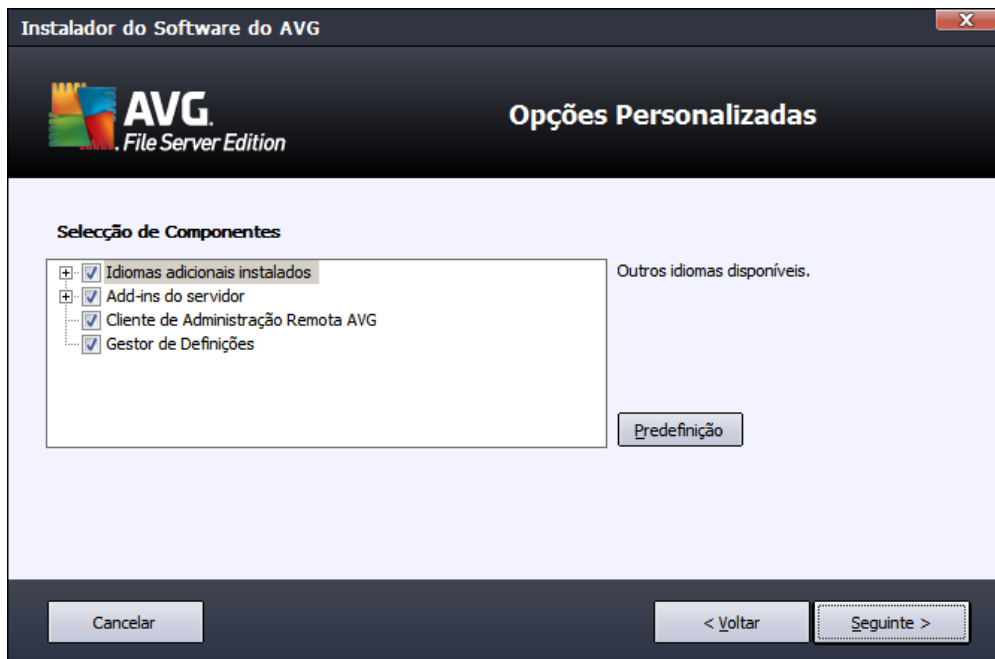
Instalador do Software do AVG

AVG. File Server Edition

Opções Personalizadas

Selecção de Componentes

Idiomas adicionais instalados
Add-ins do servidor
Cliente de Administração Remota AVG
Gestor de Definições

Outros idiomas disponíveis.

Predefinição

Cancelar

< Voltar

Seguinte >